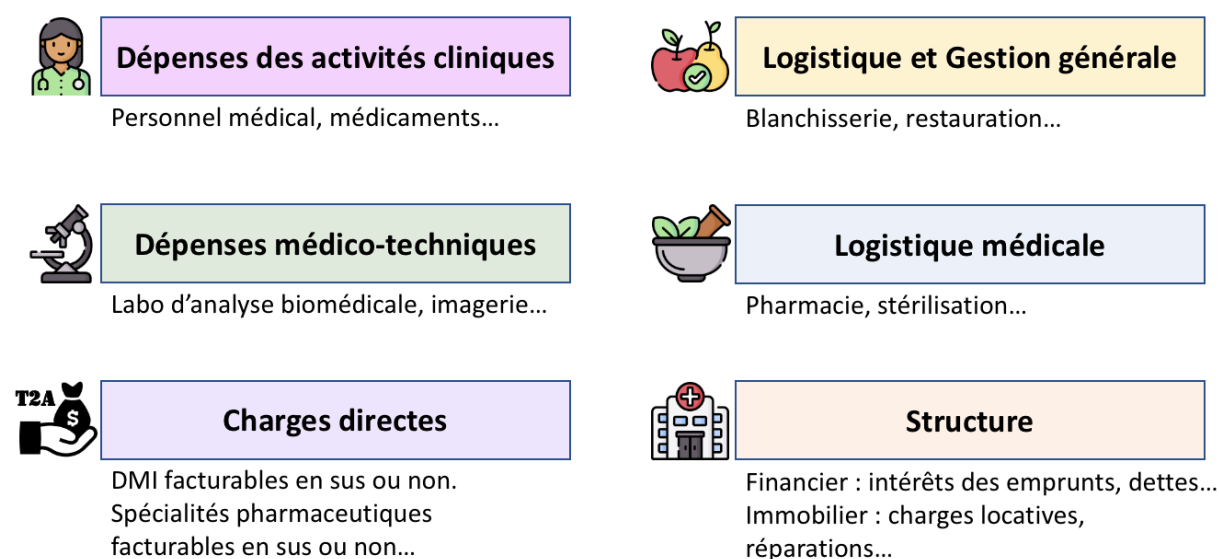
Dépenses des activités cliniques

Personnel médical, médicaments…

Logistique et Gestion générale

Blanchisserie, restauration…

Dépenses médico-techniques

Labo d'analyse biomédicale, imagerie…

Logistique médicale

Pharmacie, stérilisation…

T2A

$

Charges directes

DMI facturables en sus ou non.
Spécialités pharmaceutiques facturables en sus ou non…

Structure

Financier : intérêts des emprunts, dettes…
Immobilier : charges locatives, réparations…